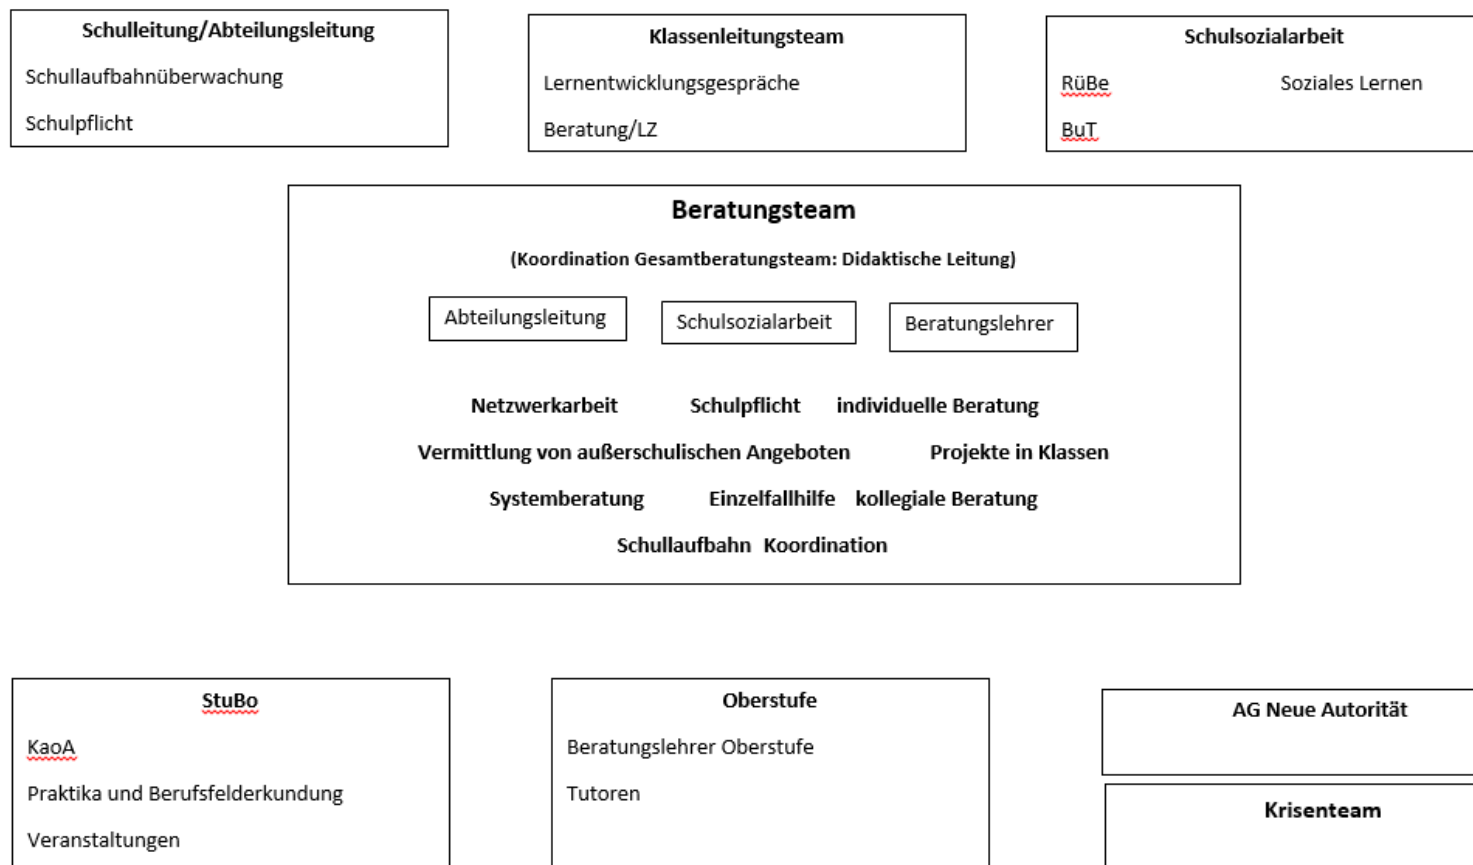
**Schulleitung/Abteilungsleitung**

Schullaufbahnüberwachung

Schulpflicht

**Klassenleitungsteam**

Lernentwicklungsgespräche

Beratung/LZ

**Schulsozialarbeit**

RüBe

Soziales Lernen

BuT

**Beratungsteam**

**(Koordination Gesamtberatungsteam: Didaktische Leitung)**

Abteilungsleitung

Schulsozialarbeit

Beratungslehrer

**Netzwerkarbeit** **Schulpflicht** **individuelle Beratung**

**Vermittlung von außerschulischen Angeboten** **Projekte in Klassen**

**Systemberatung** **Einzelfallhilfe** **kollegiale Beratung**

**Schullaufbahn** **Koordination**

**StuBo**

KaoA

Praktika und Berufsfelderkundung

Veranstaltungen

**Oberstufe**

Beratungslehrer Oberstufe

Tutoren

**AG Neue Autorität**

**Krisenteam**